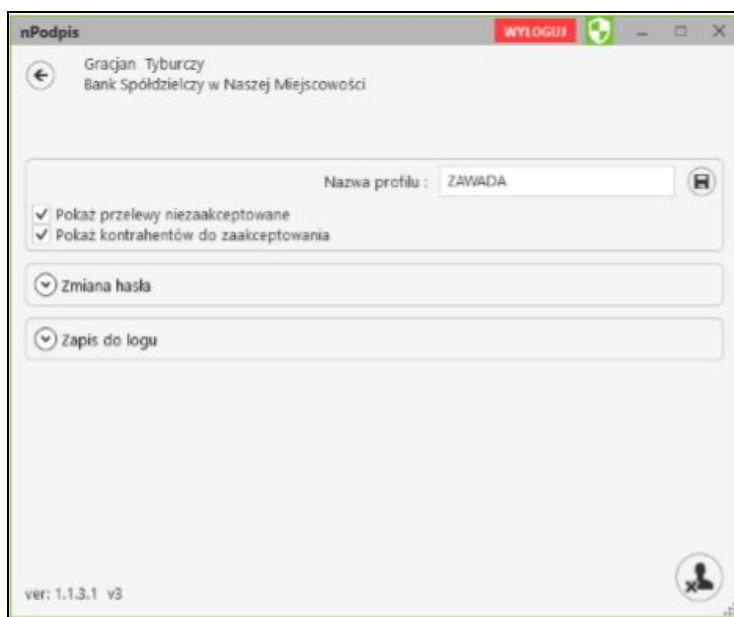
nPodpis

WYLOGUJ

Gracjan Tyburczy
Bank Spółdzielczy w Naszej Miejscowości

Nazwa profilu : ZAWADA

Pokaż przelewy niezaakceptowane
Pokaż kontrahentów do zaakceptowania

Zmiana hasła

Zapis do logu

ver: 1.1.3.1 v3